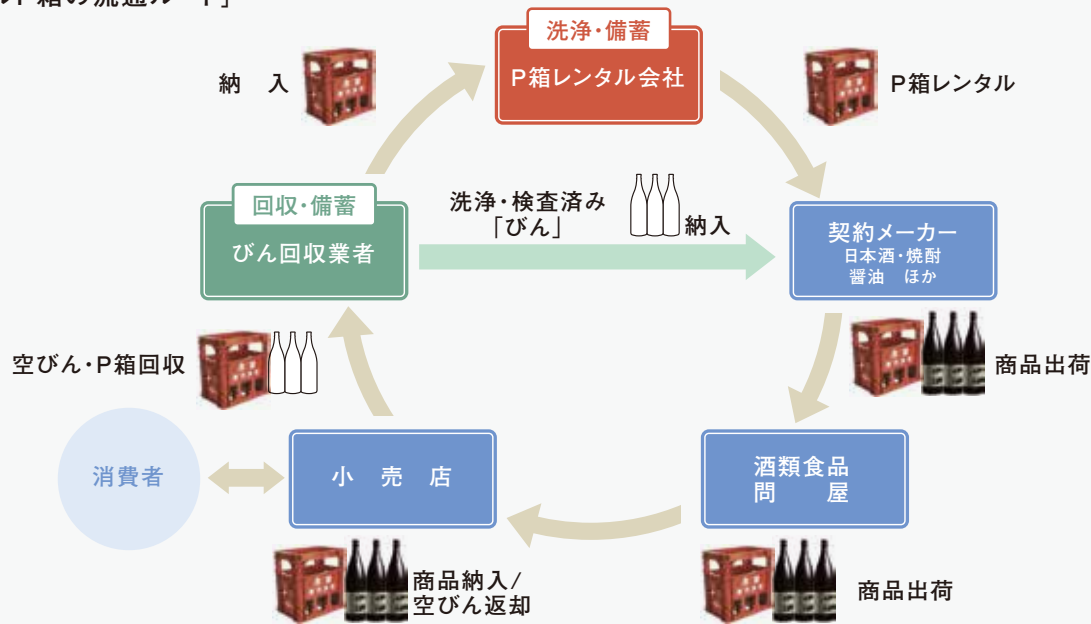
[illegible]箱の流通ルート」

洗浄・備蓄
P箱レンタル会社

納　入

P箱レンタル

回収・備蓄
びん回収業者

洗浄・検査済み
「びん」
納入

契約メーカー
日本酒・焼酎
醤油　ほか

空びん・P箱回収

商品出荷

消費者

小　売　店

酒類食品
問　　屋

商品納入/
空びん返却

商品出荷